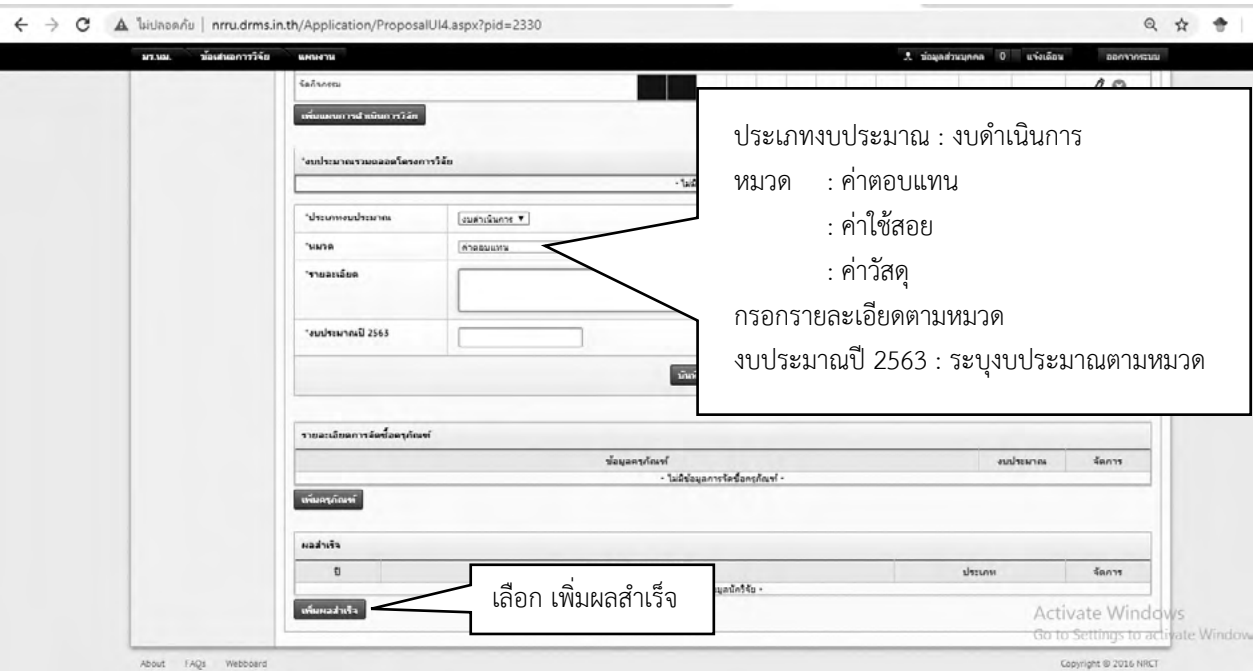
ไม่ปลอดภัย | nrru.drms.in.th/Application/ProposalUI4.aspx?pid=2330

มร.นม. ข้อเสนอการวิจัย แผนงาน

ข้อมูลส่วนบุคคล 0 แจ้งเตือน ออกจากระบบ

จัดกิจกรรม

เพิ่มแผนการดำเนินการวิจัย

*งบประมาณรวมตลอดโครงการวิจัย

- ไม่

*ประเภทงบประมาณ งบดำเนินการ ▼

*หมวด ค่าตอบแทน

*รายละเอียด

*งบประมาณปี 2563

บันทึก

ประเภทงบประมาณ : งบดำเนินการ

หมวด : ค่าตอบแทน

: ค่าใช้สอย

: ค่าวัสดุ

กรอกรายละเอียดตามหมวด

งบประมาณปี 2563 : ระบุงบประมาณตามหมวด

รายละเอียดการจัดซื้อครุภัณฑ์

| ข้อมูลครุภัณฑ์ | งบประมาณ | จัดการ |
|---|---|---|
| - ไม่มีข้อมูลการจัดซื้อครุภัณฑ์ - | | |

เพิ่มครุภัณฑ์

ผลสำเร็จ

| ปี | | ประเภท | จัดการ |
|---|---|---|---|
| | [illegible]มูลนักวิจัย - | | |

เพิ่มผลสำเร็จ

เลือก เพิ่มผลสำเร็จ

Activate Windows
Go to Settings to activate Window

About FAQs Webboard

Copyright © 2016 NRCT